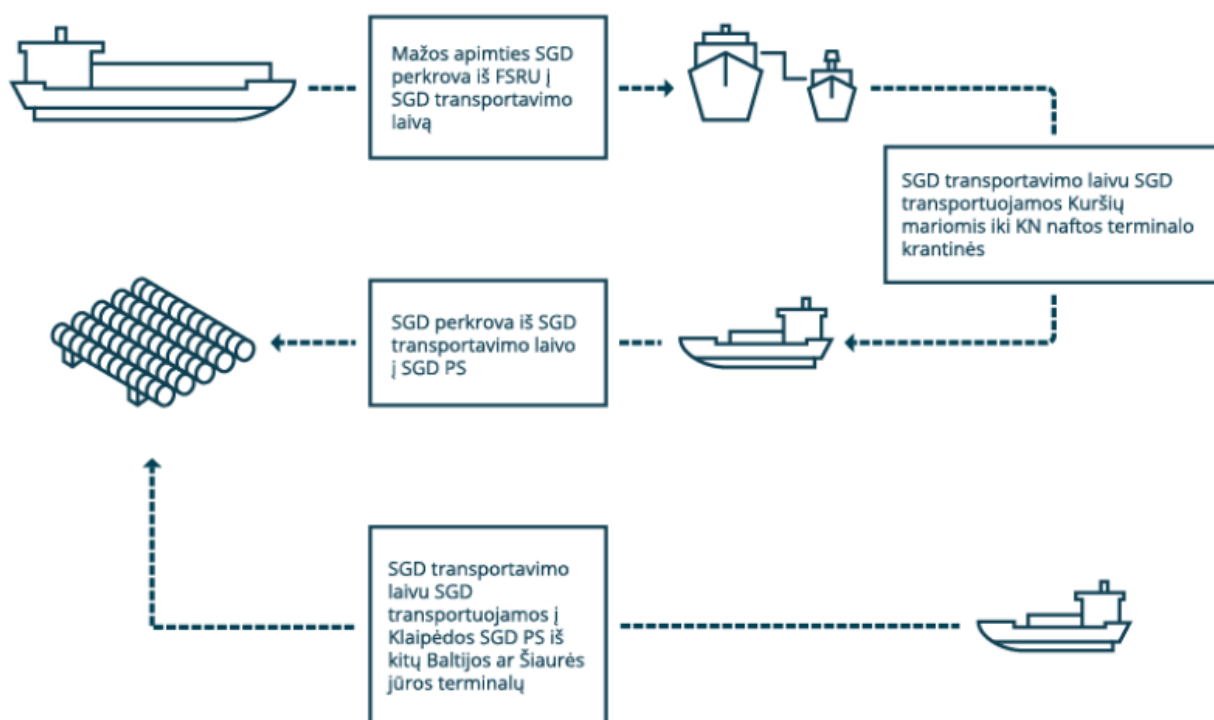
Mažos apimties SGD perkrova iš FSRU į SGD transportavimo laivą

SGD transportavimo laivu SGD transportuojamos Kuršių mariomis iki KN naftos terminalo krantinės

SGD perkrova iš SGD transportavimo laivo į SGD PS

SGD transportavimo laivu SGD transportuojamos į Klaipėdos SGD PS iš kitų Baltijos ar Šiaurės jūros terminalų